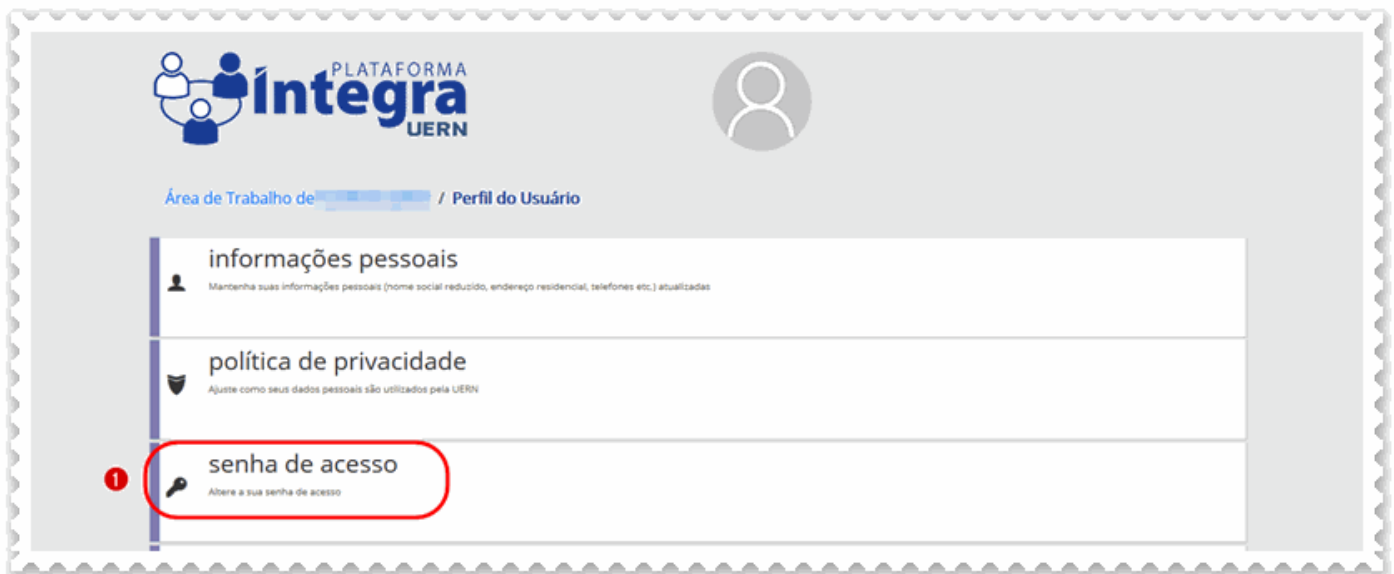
PLATAFORMA
íntegra
UERN

Área de Trabalho de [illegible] / Perfil do Usuário

informações pessoais

Mantenha suas informações pessoais (nome social reduzido, endereço residencial, telefones etc.) atualizadas

política de privacidade

Ajuste como seus dados pessoais são utilizados pela UERN

1

senha de acesso

Altere a sua senha de acesso